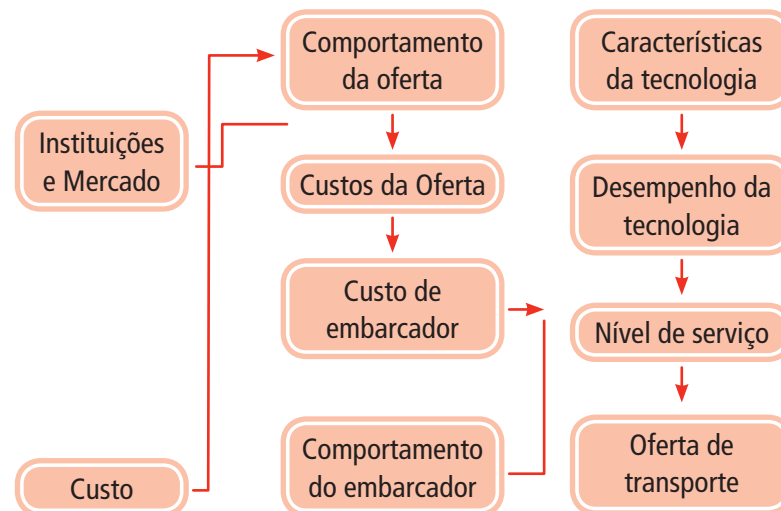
Instituições e Mercado

Custo

Comportamento da oferta

Custos da Oferta

Custo de embarcador

Comportamento do embarcador

Características da tecnologia

Desempenho da tecnologia

Nível de serviço

Oferta de transporte